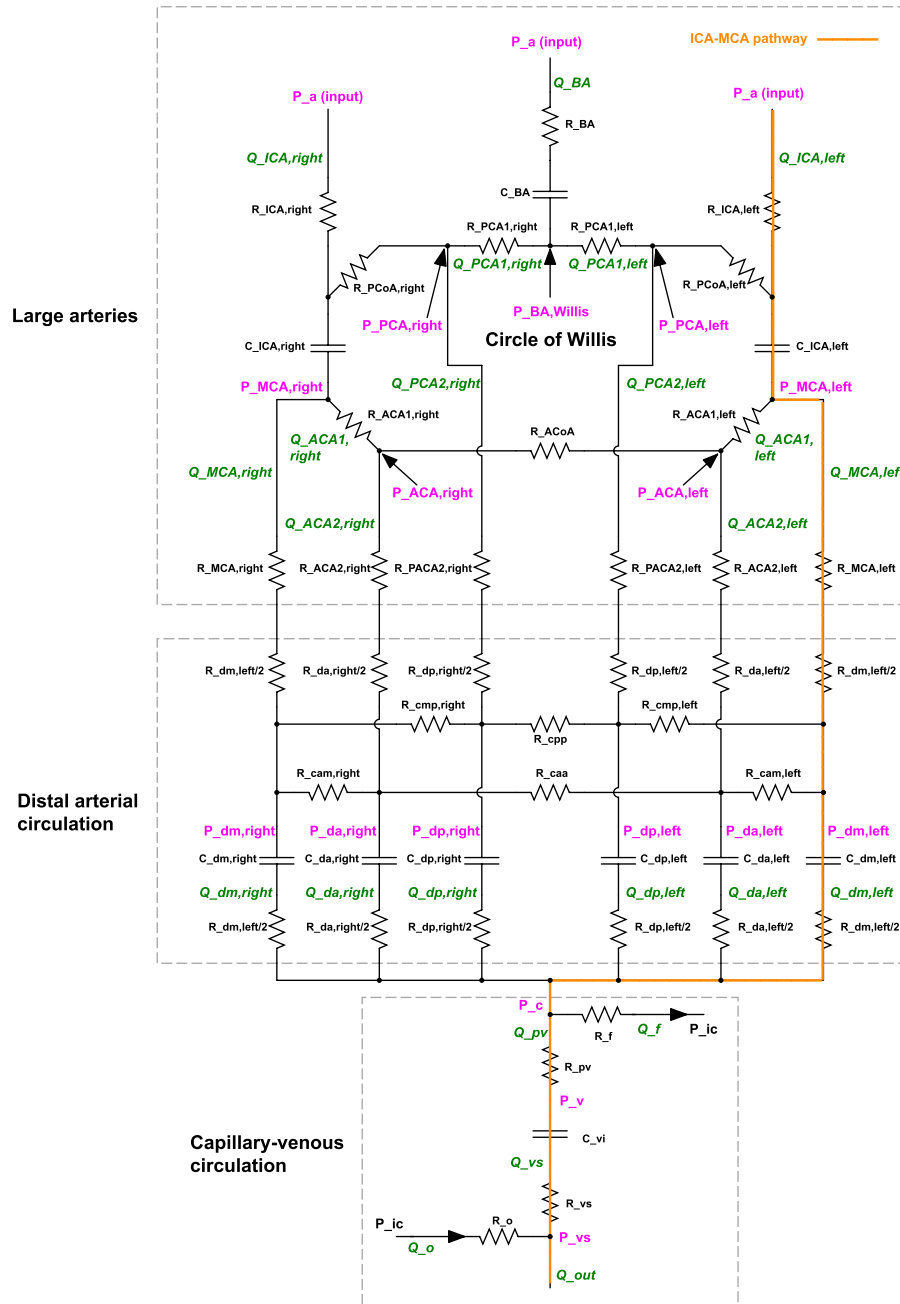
ICA-MCA pathway

P_a (input)

Q_BA

R_BA

C_BA

P_a (input)

Q_ICA,right

R_ICA,right

P_a (input)

Q_ICA,left

R_ICA,left

R_PCA1,right

R_PCA1,left

Q_PCA1,right

Q_PCA1,left

R_PCoA,right

R_PCoA,left

P_BA,Willis

Large arteries

P_PCA,right

P_PCA,left

Circle of Willis

C_ICA,right

C_ICA,left

P_MCA,right

Q_PCA2,right

Q_PCA2,left

P_MCA,left

R_ACA1,right

R_ACA1,left

Q_ACA1, right

R_ACoA

Q_ACA1, left

Q_MCA,right

Q_MCA,lef

P_ACA,right

P_ACA,left

Q_ACA2,right

Q_ACA2,left

R_MCA,right

R_ACA2,right

R_PACA2,right

R_PACA2,left

R_ACA2,left

R_MCA,left

R_dm,left/2

R_da,right/2

R_dp,right/2

R_dp,left/2

R_da,left/2

R_dm,left/2

R_cmp,right

R_cmp,left

R_cpp

R_cam,right

R_caa

R_cam,left

Distal arterial circulation

P_dm,right

P_da,right

P_dp,right

P_dp,left

P_da,left

P_dm,left

C_dm,right

C_da,right

C_dp,right

C_dp,left

C_da,left

C_dm,left

Q_dm,right

Q_da,right

Q_dp,right

Q_dp,left

Q_da,left

Q_dm,left

R_dm,left/2

R_da,right/2

R_dp,right/2

R_dp,left/2

R_da,left/2

R_dm,left/2

P_c

R_f

Q_f

P_ic

Q_pv

R_pv

P_v

Capillary-venous circulation

C_vi

Q_vs

R_vs

P_ic

R_o

Q_o

P_vs

Q_out